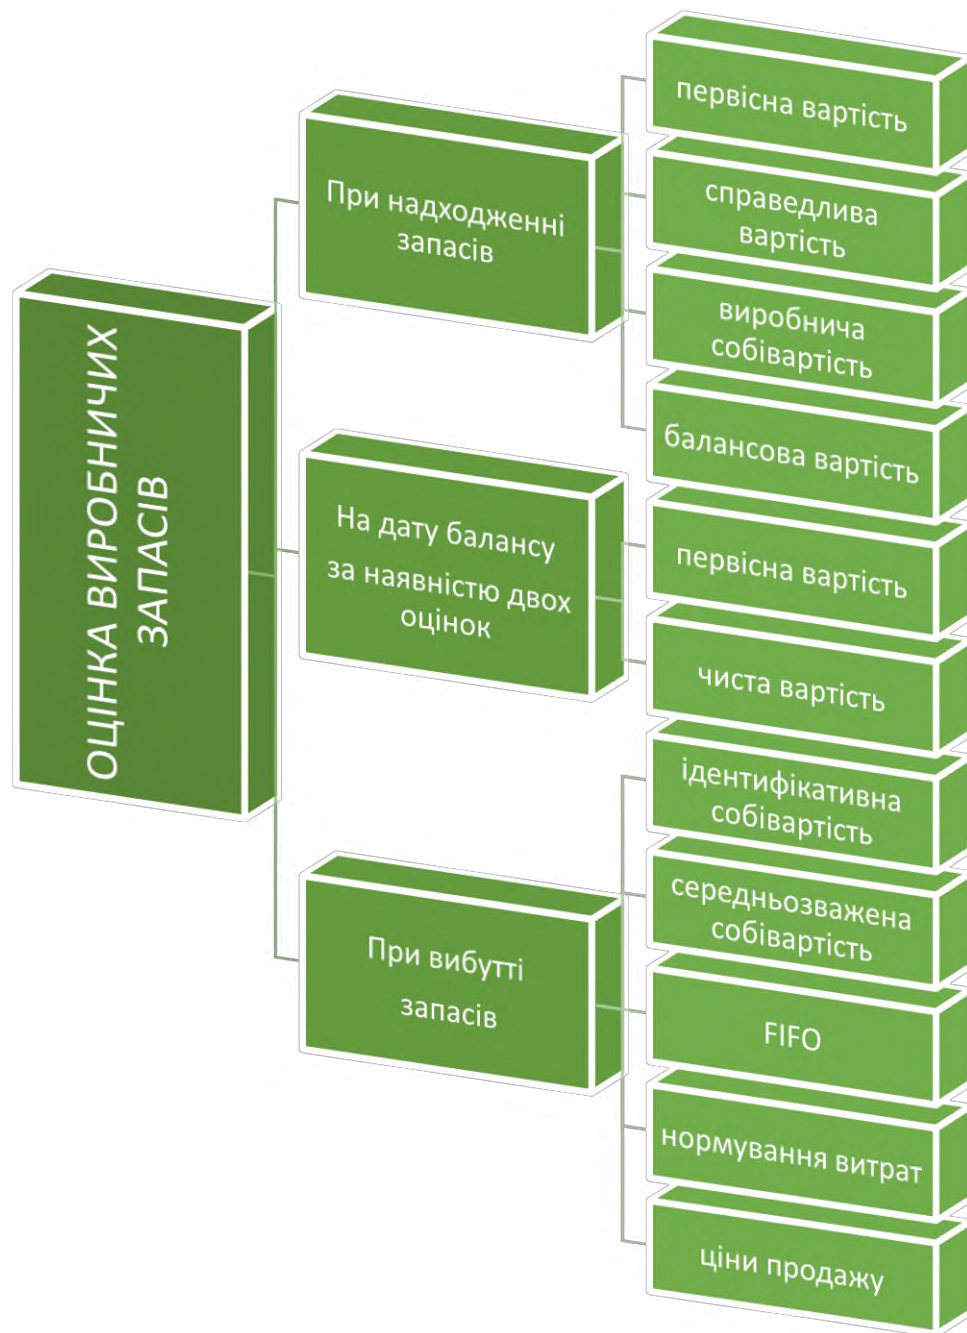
ОЦІНКА ВИРОБНИЧИХ ЗАПАСІВ

При надходженні запасів

первісна вартість

справедлива вартість

виробнича собівартість

балансова вартість

На дату балансу за наявністю двох оцінок

первісна вартість

чиста вартість

При вибутті запасів

ідентифікативна собівартість

середньозважена собівартість

FIFO

нормування витрат

ціни продажу